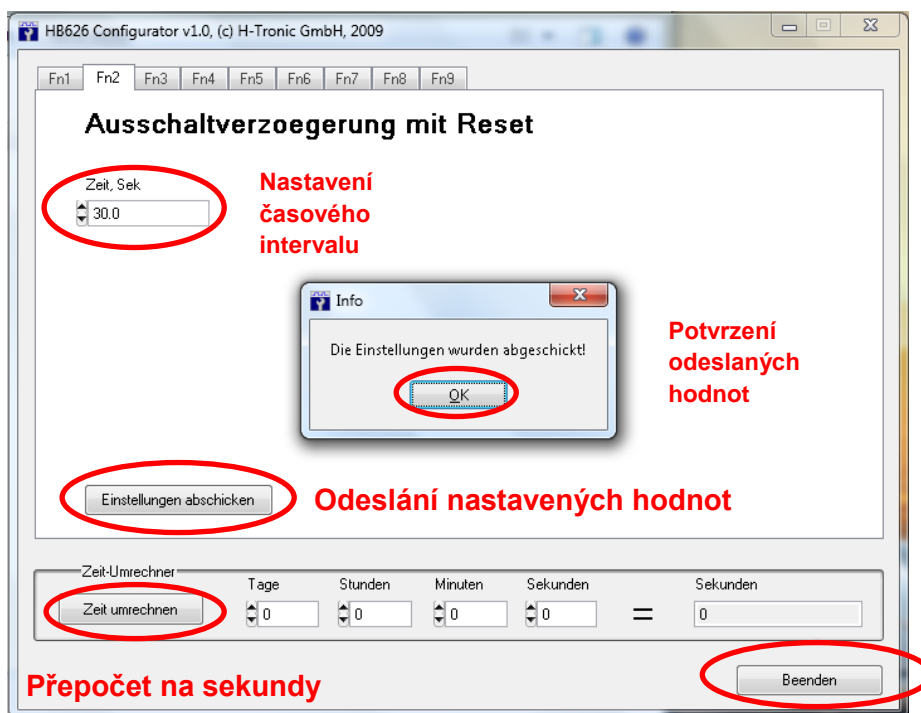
HB626 Configurator v1.0, (c) H-Tronic GmbH, 2009

Fn1 Fn2 Fn3 Fn4 Fn5 Fn6 Fn7 Fn8 Fn9

Ausschaltverzoegerung mit Reset

Zeit, Sek
30.0

Nastavení časového intervalu

Info
Die Einstellungen wurden abgeschickt!
OK

Potvrzení odeslaných hodnot

Einstellungen abschicken

Odeslání nastavených hodnot

Zeit-Umrechner
Zeit umrechnen
Tage 0
Stunden 0
Minuten 0
Sekunden 0
=
Sekunden 0

Přepočet na sekundy

Beenden